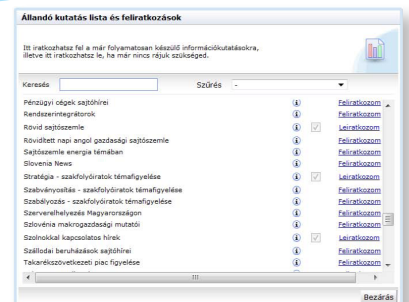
Állandó kutatás lista és feliratkozások

Itt iratkozhatsz fel a már folyamatosan készülő információkutatásokra, illetve itt iratkozhatsz le, ha már nincs rájuk szükséged.

Keresés

Szűrés -

| | | |
|---|---|---|
| Pénzügyi cégek sajtóhírei | i | Feliratkozom |
| Rendszerintegrátorok | i | Feliratkozom |
| Rövid sajtószemle | i | Leiratkozom |
| Rövidített napi angol gazdasági sajtószemle | i | Feliratkozom |
| Sajtószemle energia témában | i | Feliratkozom |
| Slovenia News | i | Feliratkozom |
| Stratégia - szakfolyóiratok témafigyelése | i | Leiratkozom |
| Szabványosítás - szakfolyóiratok témafigyelése | i | Feliratkozom |
| Szabályozás - szakfolyóiratok témafigyelése | i | Feliratkozom |
| Szerverelhelyezés Magyarországon | i | Feliratkozom |
| Szlovénia makrogazdasági mutatói | i | Feliratkozom |
| Szolnokkal kapcsolatos hírek | i | Leiratkozom |
| Szállodai beruházások sajtóhírei | i | Feliratkozom |
| Takarékszövetkezeti piac figyelése | i | Feliratkozom |

Bezárás